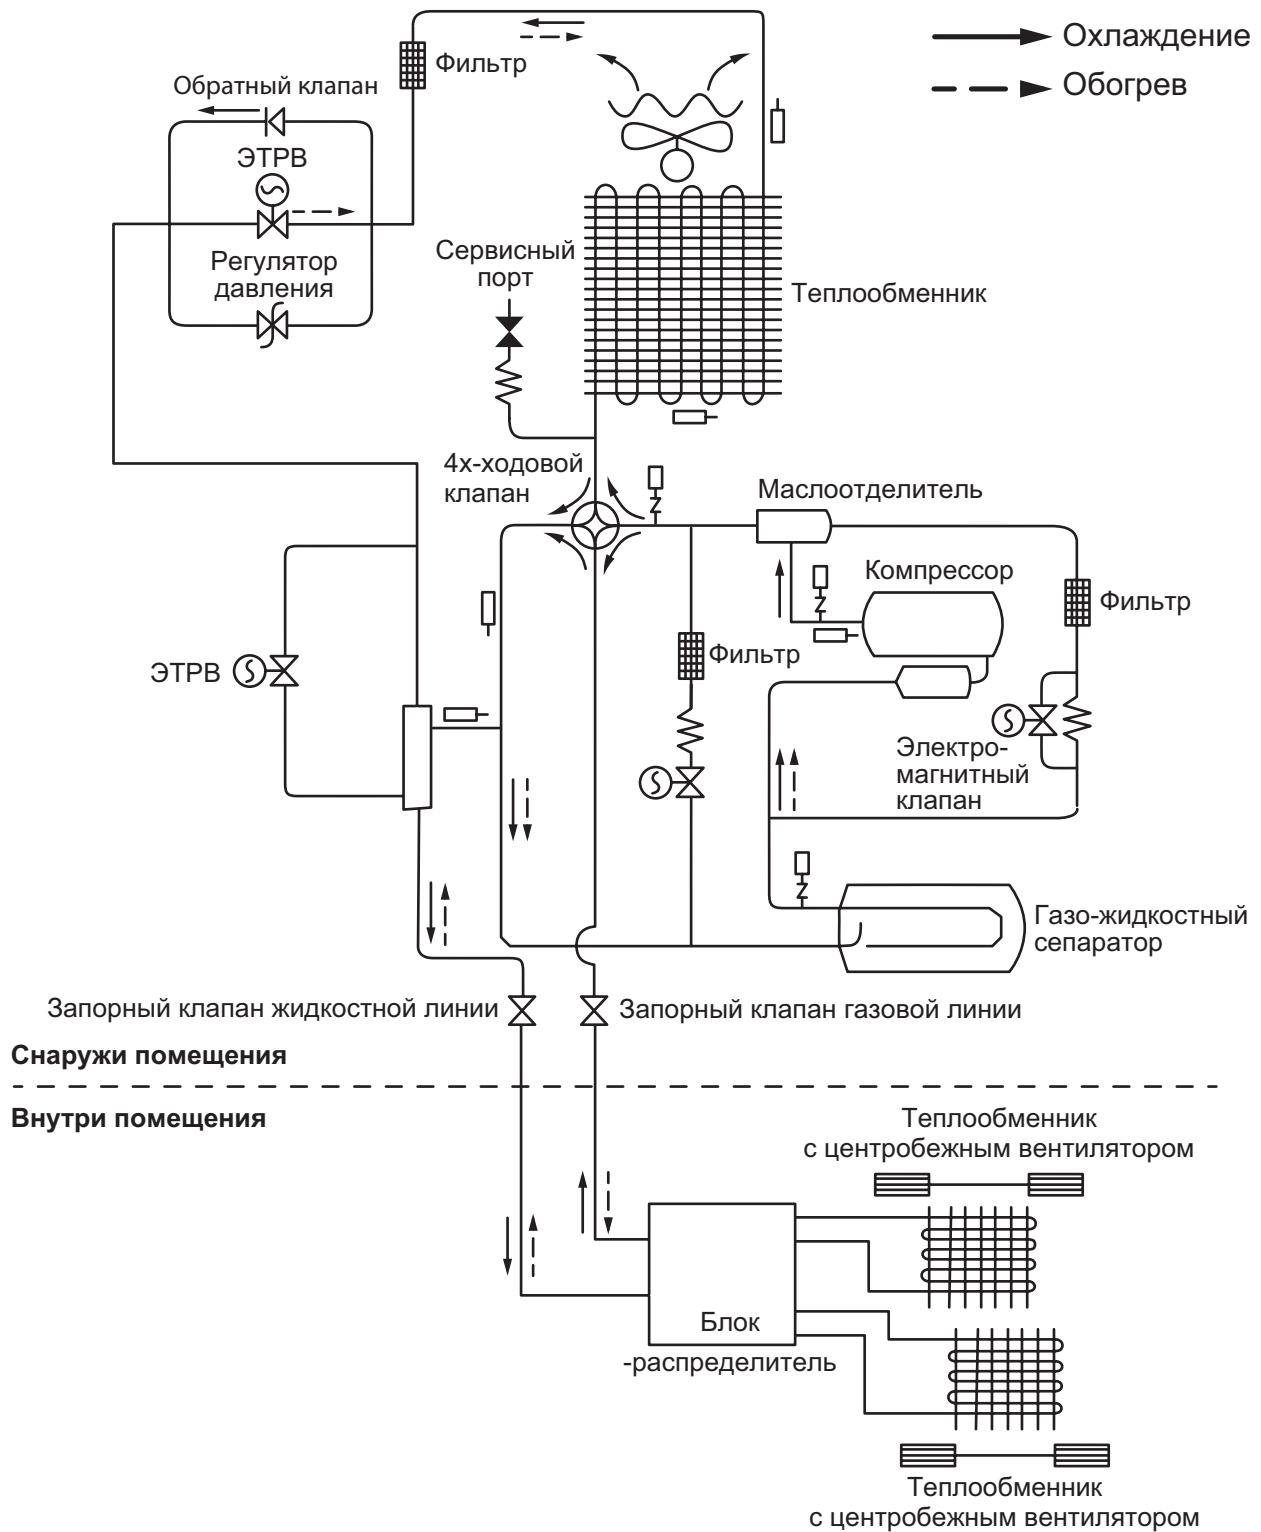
Охлаждение
Обогрев

Фильтр
Обратный клапан
ЭТРВ
Регулятор давления
Сервисный порт
Теплообменник
4х-ходовой клапан
Маслоотделитель
Компрессор
Фильтр
ЭТРВ
Фильтр
Электро-магнитный клапан
Газо-жидкостный сепаратор
Запорный клапан жидкостной линии
Запорный клапан газовой линии

Снаружи помещения

Внутри помещения

Теплообменник с центробежным вентилятором

Блок -распределитель

Теплообменник с центробежным вентилятором